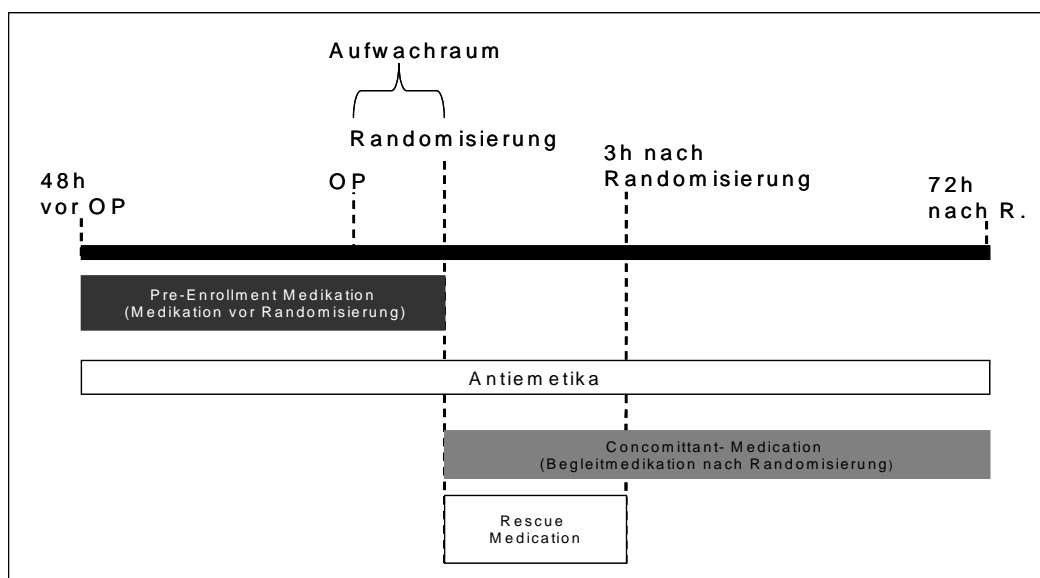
Aufwachraum

Randomisierung

48h
vor OP

OP

3h nach
Randomisierung

72h
nach R.

Pre-Enrollment Medikation
(Medikation vor Randomisierung)

Antiemetika

Concomittant- Medication
(Begleitmedikation nach Randomisierung)

Rescue
Medication